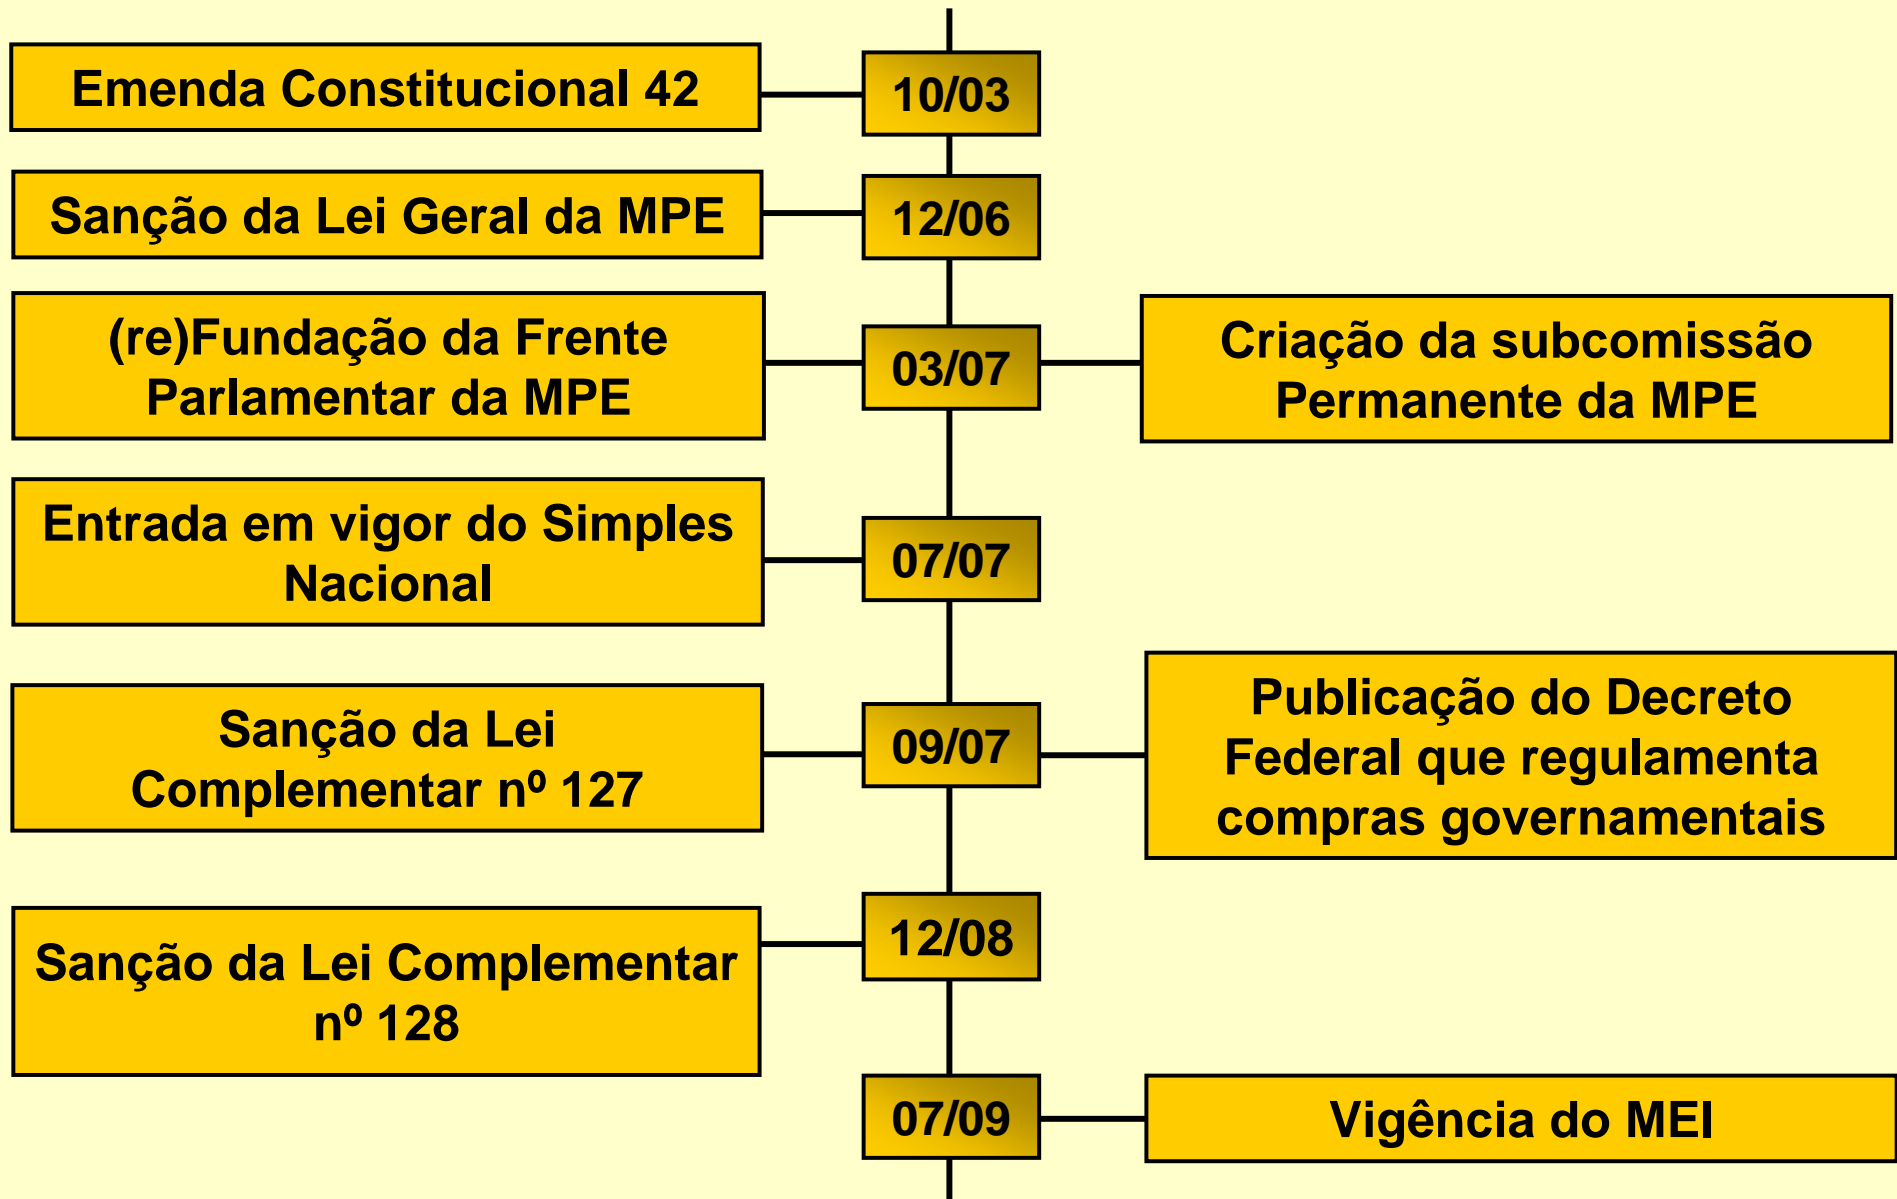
Emenda Constitucional 42

10/03

Sanção da Lei Geral da MPE

12/06

(re)Fundação da Frente Parlamentar da MPE

03/07

Criação da subcomissão Permanente da MPE

Entrada em vigor do Simples Nacional

07/07

Sanção da Lei Complementar nº 127

09/07

Publicação do Decreto Federal que regulamenta compras governamentais

Sanção da Lei Complementar nº 128

12/08

07/09

Vigência do MEI